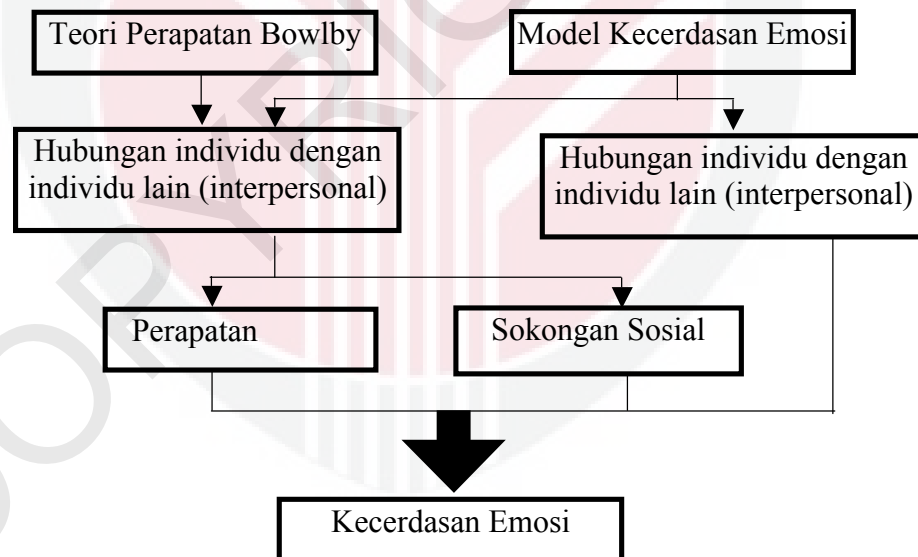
Teori Perapatan Bowlby

Model Kecerdasan Emosi

Hubungan individu dengan individu lain (interpersonal)

Hubungan individu dengan individu lain (interpersonal)

Perapatan

Sokongan Sosial

Kecerdasan Emosi